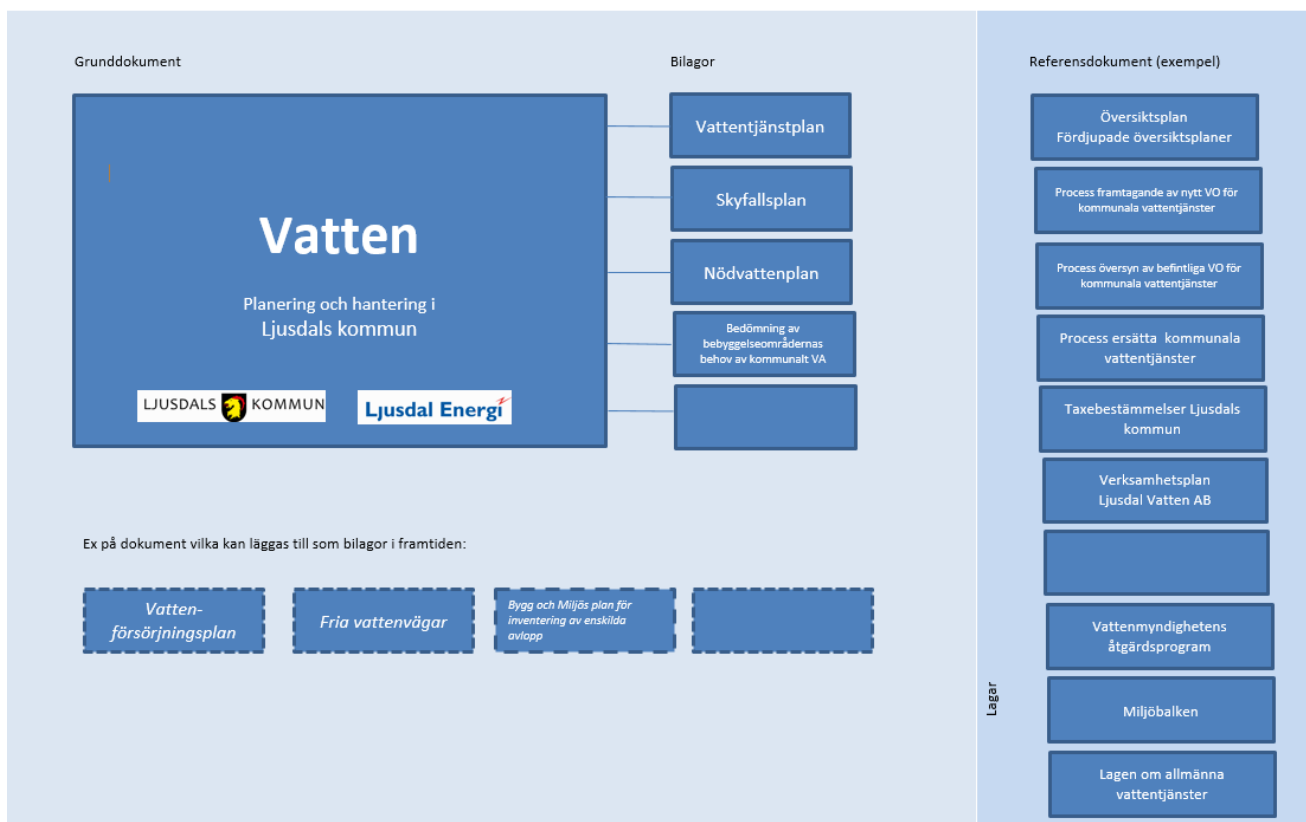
Grunddokument

Vatten

Planering och hantering i Ljusdals kommun

LJUSDALS KOMMUN

Ljusdal Energi

Bilagor

Vattentjänstplan

Skyfallsplan

Nödvattenplan

Bedömning av bebyggelseområdernas behov av kommunalt VA

Ex på dokument vilka kan läggas till som bilagor i framtiden:

Vatten-försörjningsplan

Fria vattenvägar

Bygg och Miljös plan för inventering av enskilda avlopp

Referensdokument (exempel)

Översiktsplan
Fördjupade översiktsplaner

Process framtagande av nytt VO för kommunala vattentjänster

Process översyn av befintliga VO för kommunala vattentjänster

Process ersätta kommunala vattentjänster

Taxebestämmelser Ljusdals kommun

Verksamhetsplan
Ljusdal Vatten AB

Lagar

Vattenmyndighetens åtgärdsprogram

Miljöbalken

Lagen om allmänna vattentjänster